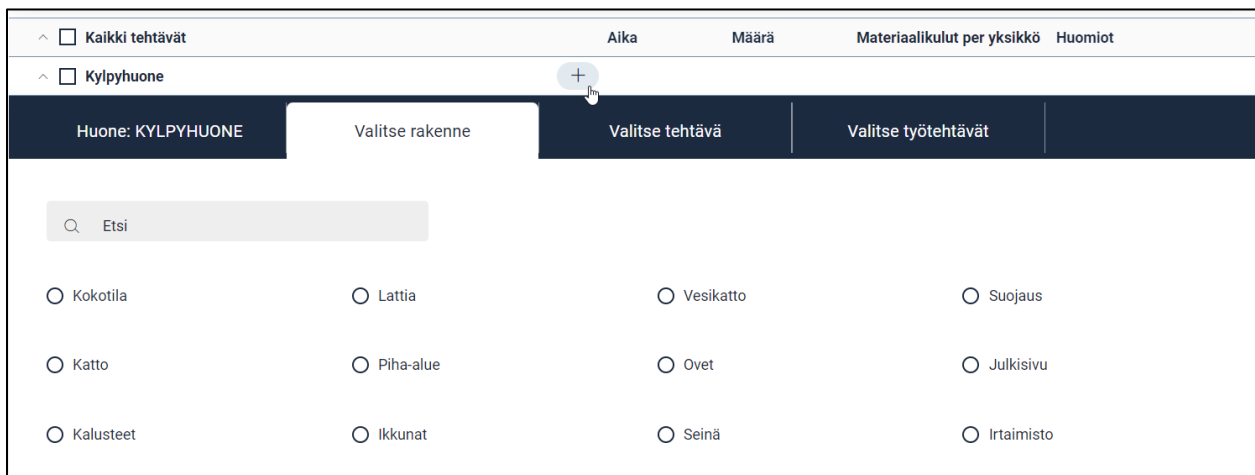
Kaikki tehtävät | Aika | Määrä | Materiaalikulut per yksikkö | Huomiot

Kylpyhuone

+

Huone: KYLPYHUONE | Valitse rakenne | Valitse tehtävä | Valitse työtehtävät

Etsi

| | | | |
|---|---|---|---|
| Kokotila | Lattia | Vesikatto | Suojaus |
| Katto | Piha-alue | Ovet | Julkisivu |
| Kalusteet | Ikkunat | Seinä | Irtaimisto |